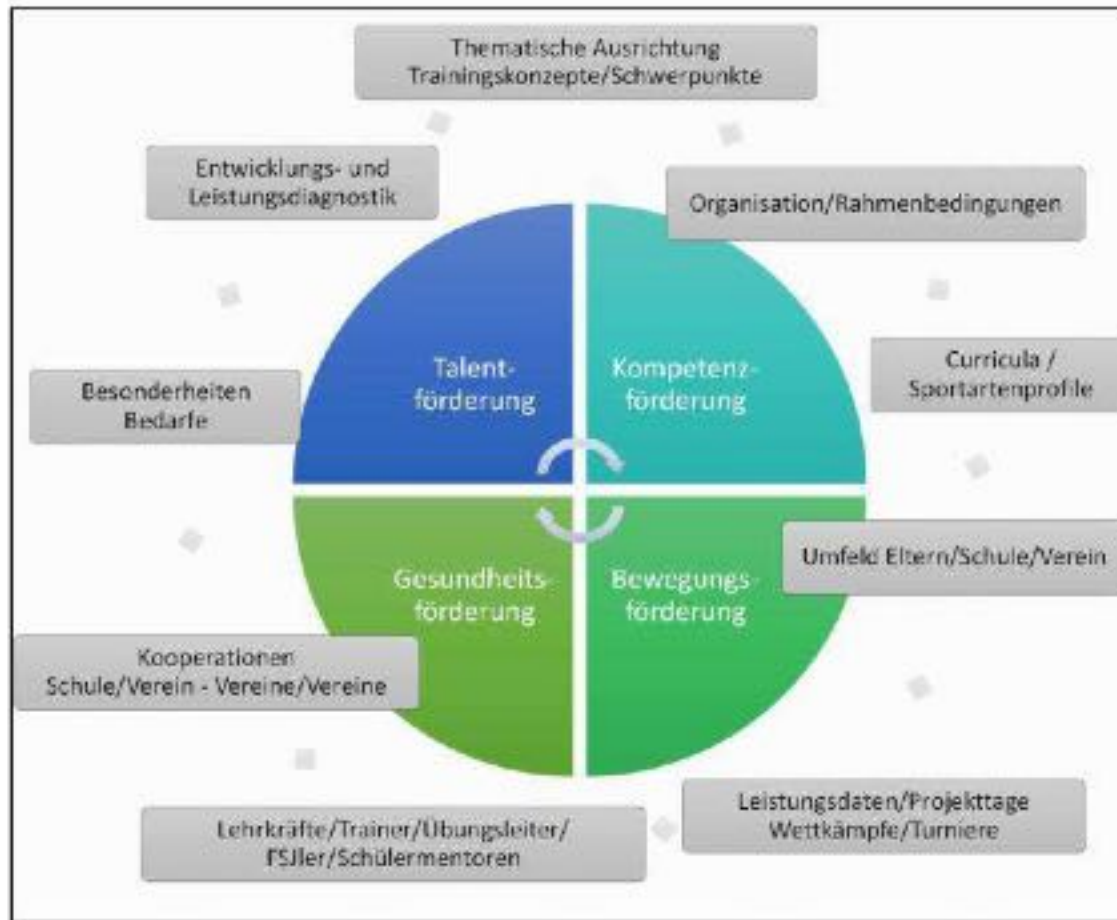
Thematische Ausrichtung
Trainingskonzepte/Schwerpunkte

Entwicklungs- und
Leistungsdiagnostik

Organisation/Rahmenbedingungen

Talentförderung

Kompetenzförderung

Curricula /
Sportartenprofile

Besonderheiten
Bedarfe

Gesundheitsförderung

Bewegungsförderung

Umfeld Eltern/Schule/Verein

Kooperationen
Schule/Verein - Vereine/Vereine

Leistungsdaten/Projekttage
Wettkämpfe/Turniere

Lehrkräfte/Trainer/Übungsleiter/
FSJler/Schülermentoren